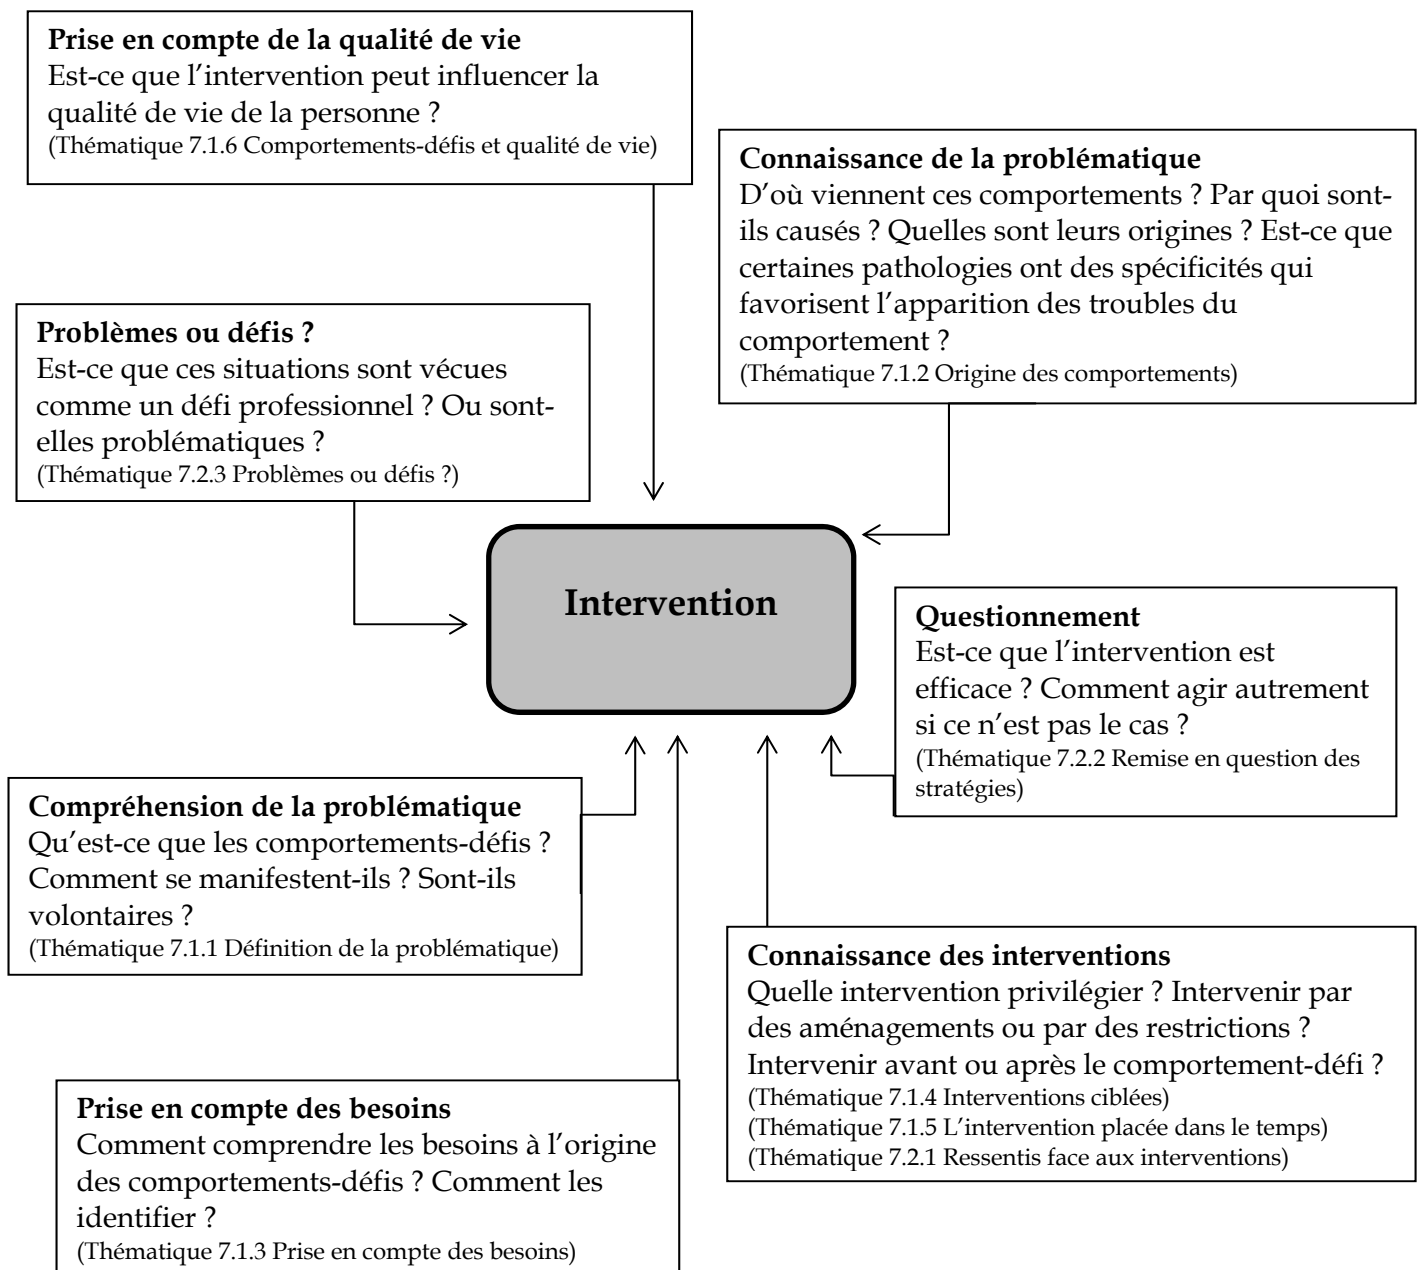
**Prise en compte de la qualité de vie**
Est-ce que l'intervention peut influencer la qualité de vie de la personne ?
(Thématique 7.1.6 Comportements-défis et qualité de vie)

**Connaissance de la problématique**
D'où viennent ces comportements ? Par quoi sont-ils causés ? Quelles sont leurs origines ? Est-ce que certaines pathologies ont des spécificités qui favorisent l'apparition des troubles du comportement ?
(Thématique 7.1.2 Origine des comportements)

**Problèmes ou défis ?**
Est-ce que ces situations sont vécues comme un défi professionnel ? Ou sont-elles problématiques ?
(Thématique 7.2.3 Problèmes ou défis ?)

**Intervention**

**Questionnement**
Est-ce que l'intervention est efficace ? Comment agir autrement si ce n'est pas le cas ?
(Thématique 7.2.2 Remise en question des stratégies)

**Compréhension de la problématique**
Qu'est-ce que les comportements-défis ? Comment se manifestent-ils ? Sont-ils volontaires ?
(Thématique 7.1.1 Définition de la problématique)

**Connaissance des interventions**
Quelle intervention privilégier ? Intervenir par des aménagements ou par des restrictions ? Intervenir avant ou après le comportement-défi ?
(Thématique 7.1.4 Interventions ciblées)
(Thématique 7.1.5 L'intervention placée dans le temps)
(Thématique 7.2.1 Ressentis face aux interventions)

**Prise en compte des besoins**
Comment comprendre les besoins à l'origine des comportements-défis ? Comment les identifier ?
(Thématique 7.1.3 Prise en compte des besoins)